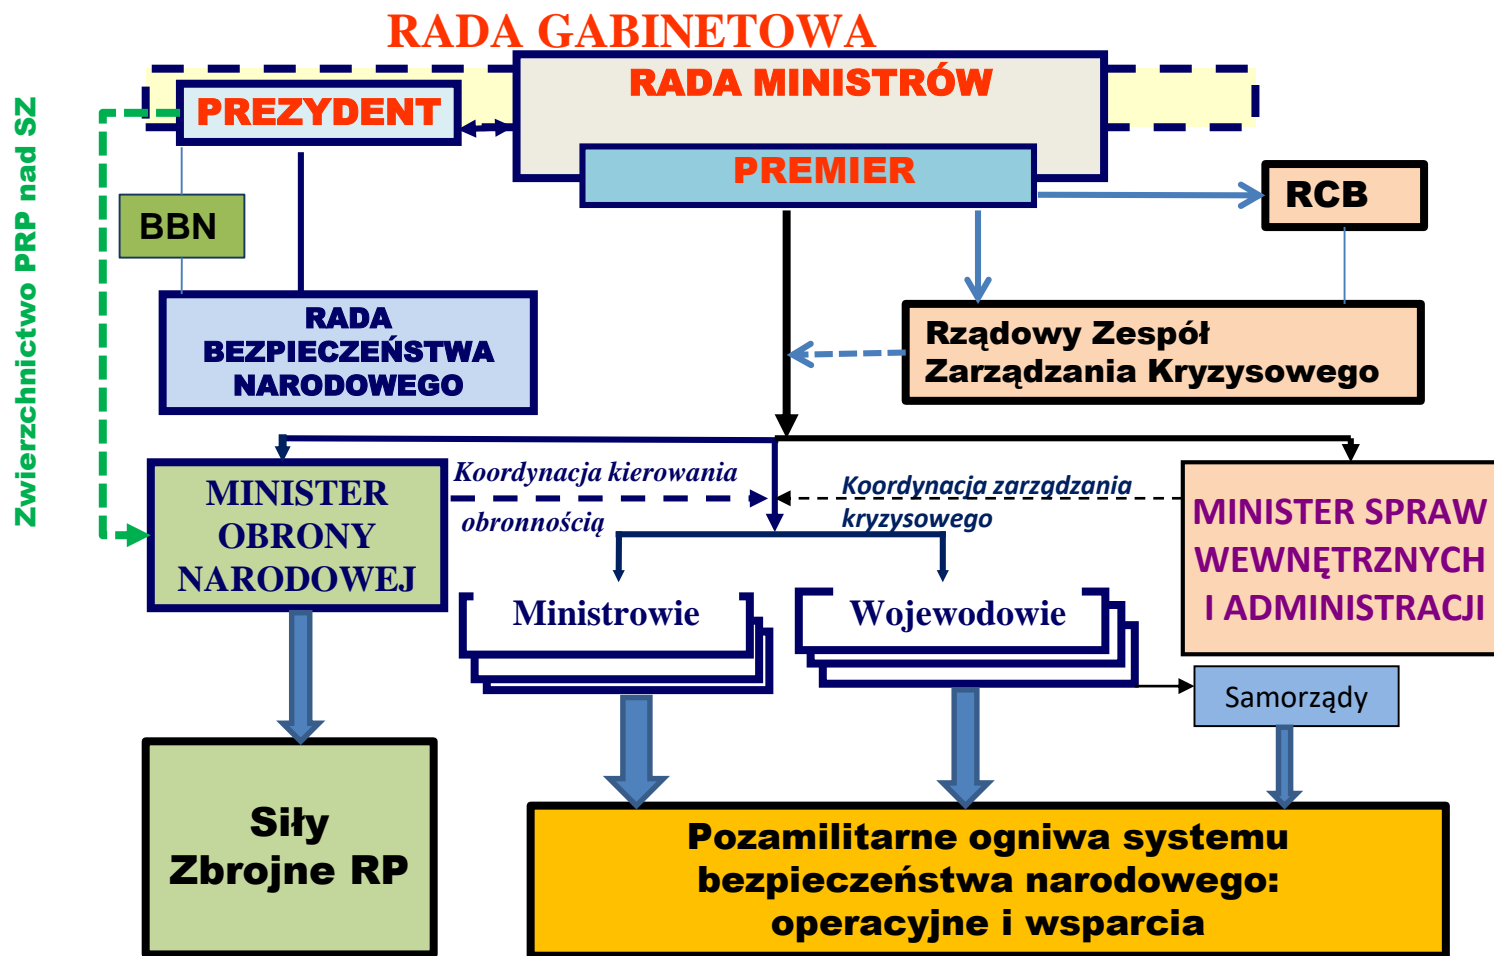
RADA GABINETOWA

Zwierzchnictwo PRP nad SZ

PREZYDENT

RADA MINISTRÓW

PREMIER

RCB

BBN

RADA BEZPIECZEŃSTWA NARODOWEGO

Rządowy Zespół Zarządzania Kryzysowego

MINISTER OBRONY NARODOWEJ

Koordynacja kierowania obronnością

Koordynacja zarządzania kryzysowego

MINISTER SPRAW WEWNĘTRZNYCH I ADMINISTRACJI

Ministrowie

Wojewodowie

Samorządy

Siły Zbrojne RP

Pozamilitarne ogniwa systemu bezpieczeństwa narodowego: operacyjne i wsparcia